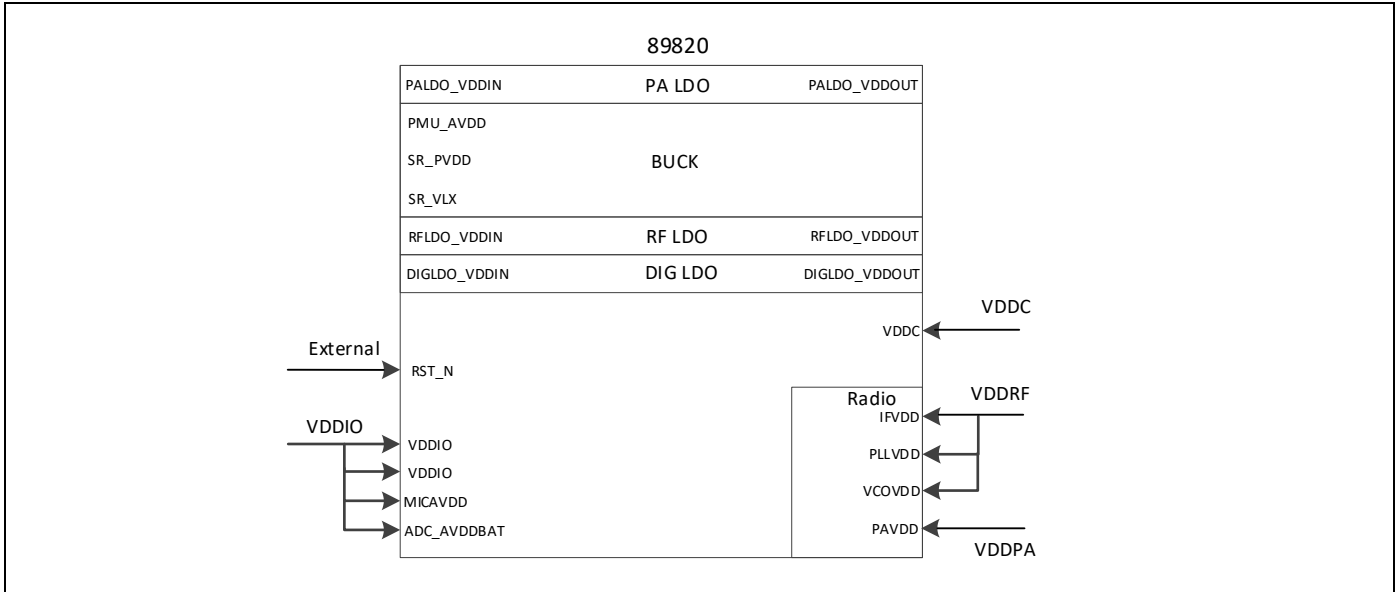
89820

PALDO_VDDIN PA LDO PALDO_VDDOUT

PMU_AVDD

SR_PVDD BUCK

SR_VLX

RFLDO_VDDIN RF LDO RFLDO_VDDOUT

DIGLDO_VDDIN DIG LDO DIGLDO_VDDOUT

VDDC

VDDC

External

RST_N

Radio

VDDRF

IFVDD

PLLVDD

VCOVDD

PAVDD

VDDPA

VDDIO

VDDIO

VDDIO

MICAVDD

ADC_AVDDBAT